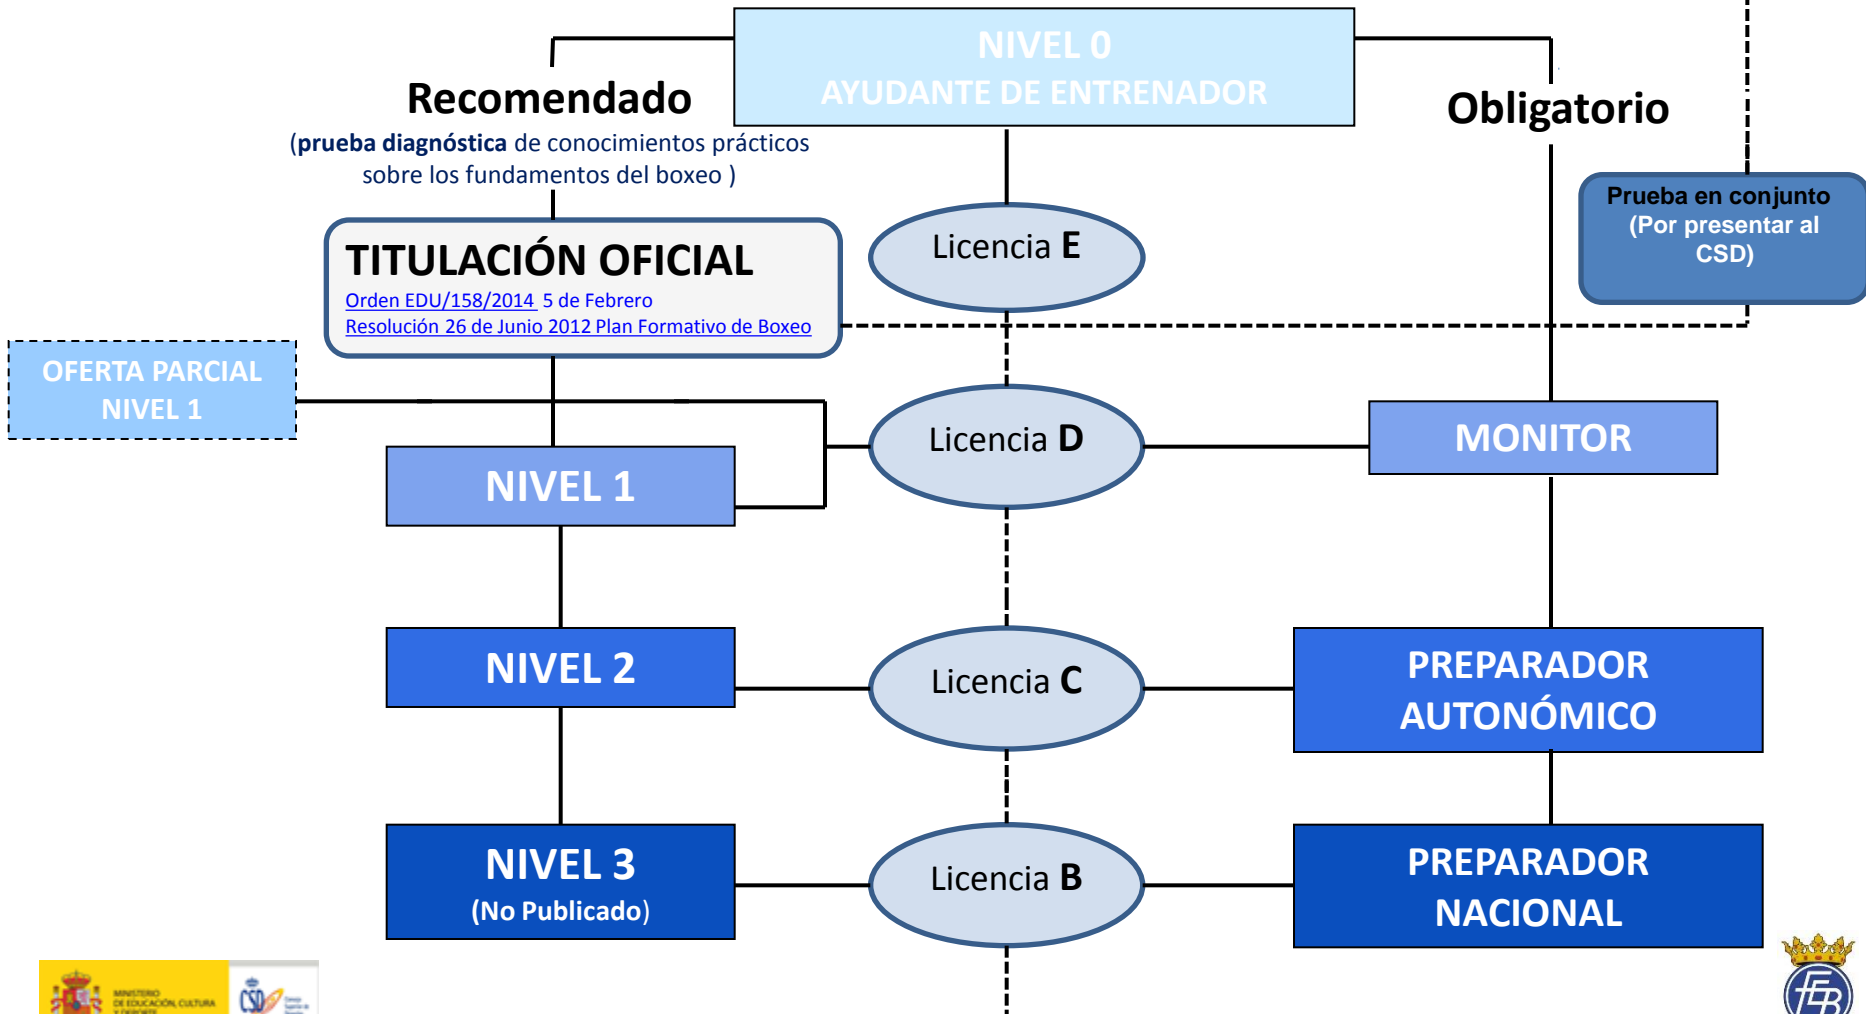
NIVEL 0
AYUDANTE DE ENTRENADOR

Recomendado
(prueba diagnóstica de conocimientos prácticos sobre los fundamentos del boxeo )

Obligatorio

Licencia E

Prueba en conjunto
(Por presentar al CSD)

TITULACIÓN OFICIAL
Orden EDU/158/2014 5 de Febrero
Resolución 26 de Junio 2012 Plan Formativo de Boxeo

OFERTA PARCIAL
NIVEL 1

Licencia D

MONITOR

NIVEL 1

NIVEL 2

Licencia C

PREPARADOR AUTONÓMICO

NIVEL 3
(No Publicado)

Licencia B

PREPARADOR NACIONAL

MINISTERIO DE EDUCACIÓN, CULTURA Y DEPORTE

CSD

FEB